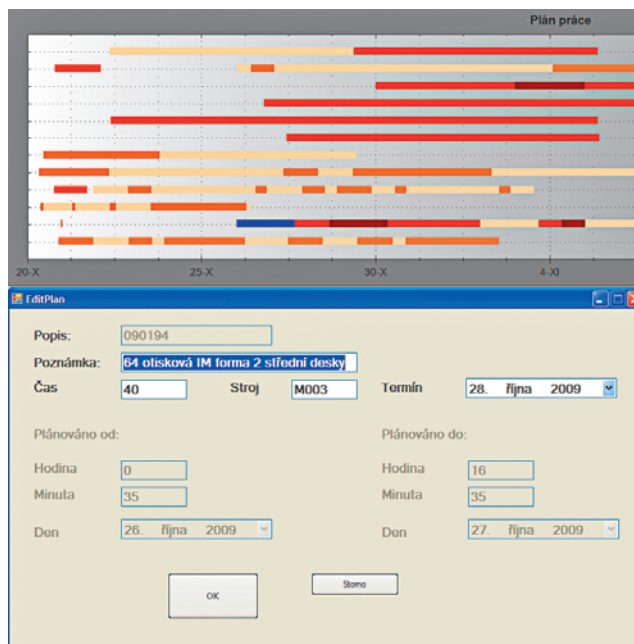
Plán práce

20-X
25-X
30-X
4-XI

EditPlan

Popis: 090194

Poznámka: 64 otisková IM forma 2 střední desky

Čas 40
Stroj M003
Termín 28. října 2009

Plánováno od:

Hodina 0

Minuta 35

Den 26. října 2009

Plánováno do:

Hodina 16

Minuta 35

Den 27. října 2009

OK

Storno